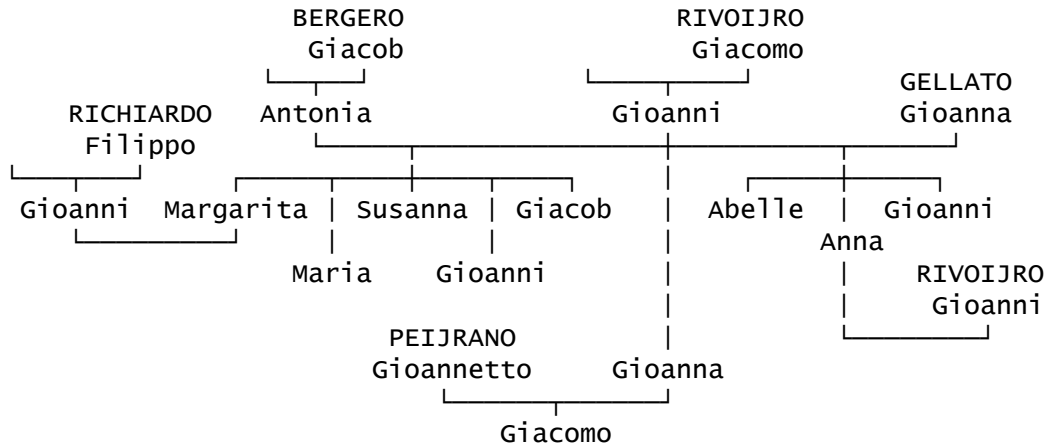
BERGERO
Giacob

RIVOIJRO
Giacomo

RICHIARDO
Filippo

Antonia

Gioanni

GELLATO
Gioanna

Gioanni

Margarita

Susanna

Giacob

Abelle

Gioanni

Anna

Maria

Gioanni

RIVOIJRO
Gioanni

PEIJRANO
Gioannetto

Gioanna

Giacomo